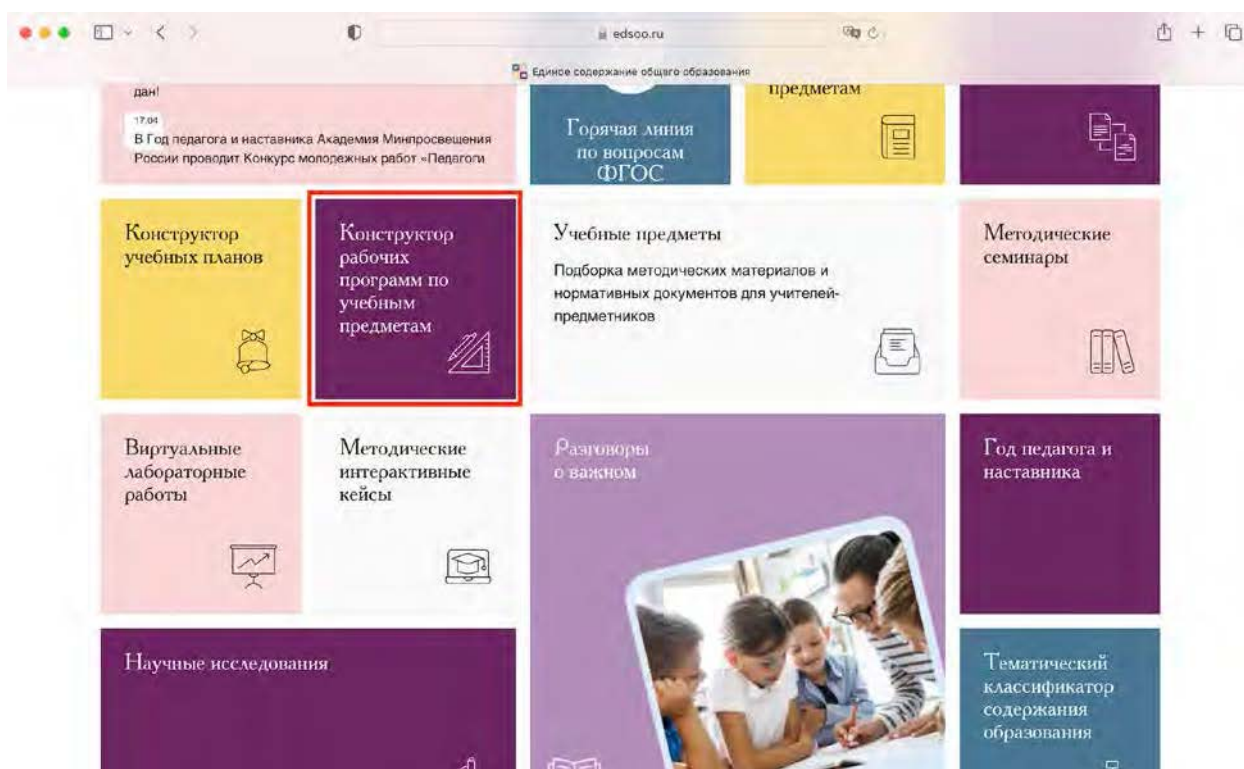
edsoo.ru

Единое содержание общего образования

дан!

17.04
В Год педагога и наставника Академия Минпросвещения России проводит Конкурс молодежных работ «Педагоги

Горячая линия по вопросам ФГОС

предметам

Конструктор учебных планов

Конструктор рабочих программ по учебным предметам

Учебные предметы

Подборка методических материалов и нормативных документов для учителей-предметников

Методические семинары

Виртуальные лабораторные работы

Методические интерактивные кейсы

Разговоры о важном

Год педагога и наставника

Научные исследования

Тематический классификатор содержания образования